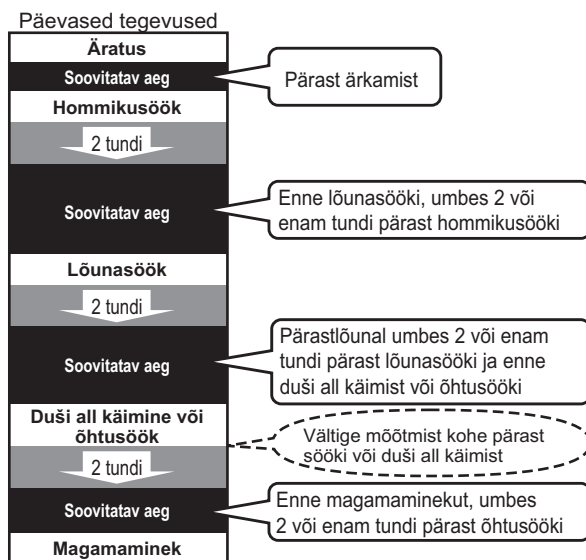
Päevased tegevused

Äratus

Soovitatav aeg

Pärast ärkamist

Hommikusöök

2 tundi

Soovitatav aeg

Enne lõunasööki, umbes 2 või enam tundi pärast hommikusööki

Lõunasöök

2 tundi

Soovitatav aeg

Pärastlõunal umbes 2 või enam tundi pärast lõunasööki ja enne duši all käimist või õhtusööki

Duši all käimine või õhtusöök

Vältige mõõtmist kohe pärast sööki või duši all käimist

2 tundi

Soovitatav aeg

Enne magamaminekut, umbes 2 või enam tundi pärast õhtusööki

Magamaminek